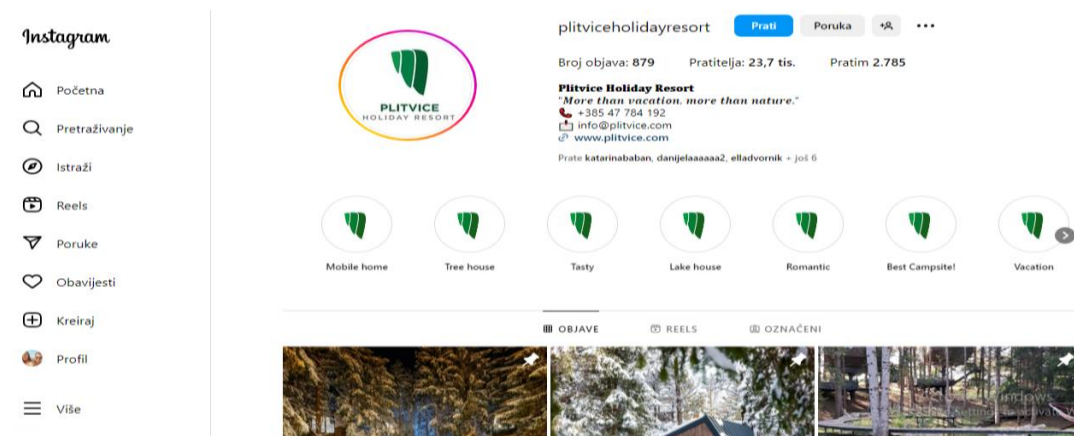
Instagram

Početna
Pretraživanje
Istraži
Reels
Poruke
Obavijesti
Kreiraj
Profil
Više

PLITVICE
HOLIDAY RESORT

plitviceholidayresort Prati Poruka

Broj objava: 879 Pratitelja: 23,7 tis. Pratim 2.785

Plitvice Holiday Resort
"More than vacation, more than nature."
+385 47 784 192
info@plitvice.com
www.plitvice.com

Prate katarinababan, danijelaaaaaa2, elladvornik + još 6

Mobile home
Tree house
Tasty
Lake house
Romantic
Best Campsite!
Vacation

OBJAVE
REELS
OZNAČENI